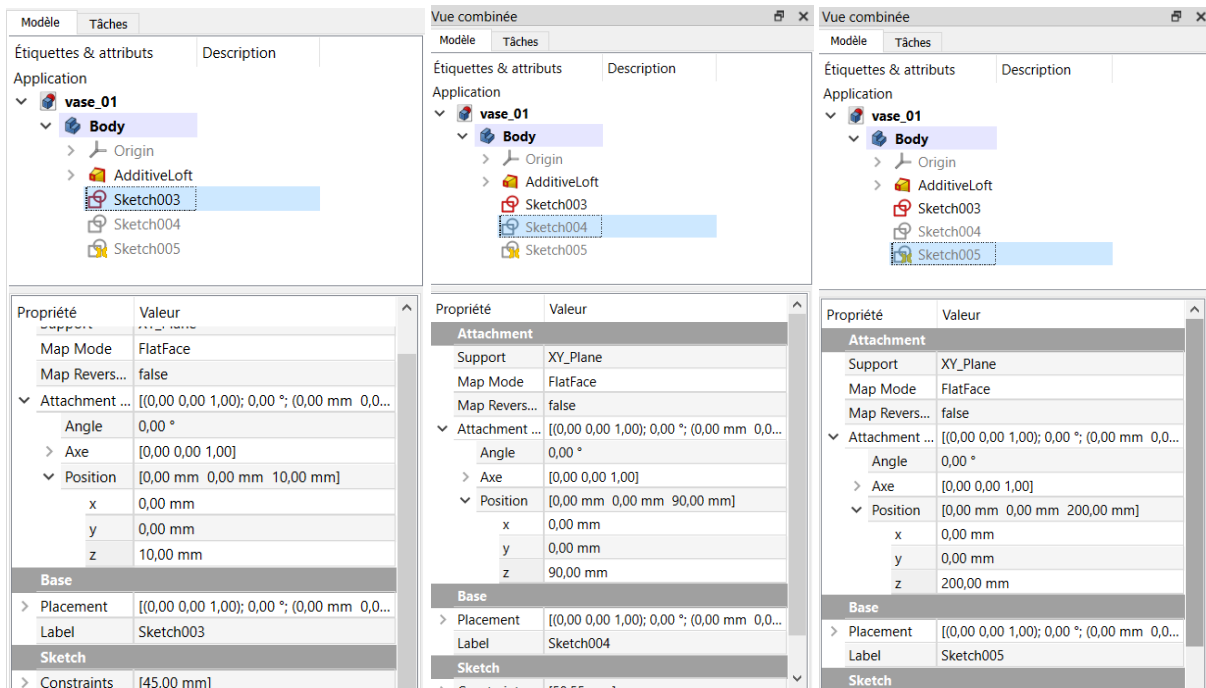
Modèle | Tâches

Étiquettes & attributs | Description

Application
vase_01
Body
Origin
AdditiveLoft
Sketch003
Sketch004
Sketch005

| Propriété | Valeur |
|---|---|
| Support | XY_Plane |
| Map Mode | FlatFace |
| Map Revers... | false |
| Attachment ... | [(0,00 0,00 1,00); 0,00 °; (0,00 mm 0,0... |
| Angle | 0,00 ° |
| Axe | [0,00 0,00 1,00] |
| Position | [0,00 mm 0,00 mm 10,00 mm] |
| x | 0,00 mm |
| y | 0,00 mm |
| z | 10,00 mm |
| Base | |
| Placement | [(0,00 0,00 1,00); 0,00 °; (0,00 mm 0,0... |
| Label | Sketch003 |
| Sketch | |
| Constraints | [45,00 mm] |

Vue combinée

Modèle | Tâches

Étiquettes & attributs | Description

Application
vase_01
Body
Origin
AdditiveLoft
Sketch003
Sketch004
Sketch005

| Propriété | Valeur |
|---|---|
| Attachment | |
| Support | XY_Plane |
| Map Mode | FlatFace |
| Map Revers... | false |
| Attachment ... | [(0,00 0,00 1,00); 0,00 °; (0,00 mm 0,0... |
| Angle | 0,00 ° |
| Axe | [0,00 0,00 1,00] |
| Position | [0,00 mm 0,00 mm 90,00 mm] |
| x | 0,00 mm |
| y | 0,00 mm |
| z | 90,00 mm |
| Base | |
| Placement | [(0,00 0,00 1,00); 0,00 °; (0,00 mm 0,0... |
| Label | Sketch004 |
| Sketch | |

Vue combinée

Modèle | Tâches

Étiquettes & attributs | Description

Application
vase_01
Body
Origin
AdditiveLoft
Sketch003
Sketch004
Sketch005

| Propriété | Valeur |
|---|---|
| Attachment | |
| Support | XY_Plane |
| Map Mode | FlatFace |
| Map Revers... | false |
| Attachment ... | [(0,00 0,00 1,00); 0,00 °; (0,00 mm 0,0... |
| Angle | 0,00 ° |
| Axe | [0,00 0,00 1,00] |
| Position | [0,00 mm 0,00 mm 200,00 mm] |
| x | 0,00 mm |
| y | 0,00 mm |
| z | 200,00 mm |
| Base | |
| Placement | [(0,00 0,00 1,00); 0,00 °; (0,00 mm 0,0... |
| Label | Sketch005 |
| Sketch | |